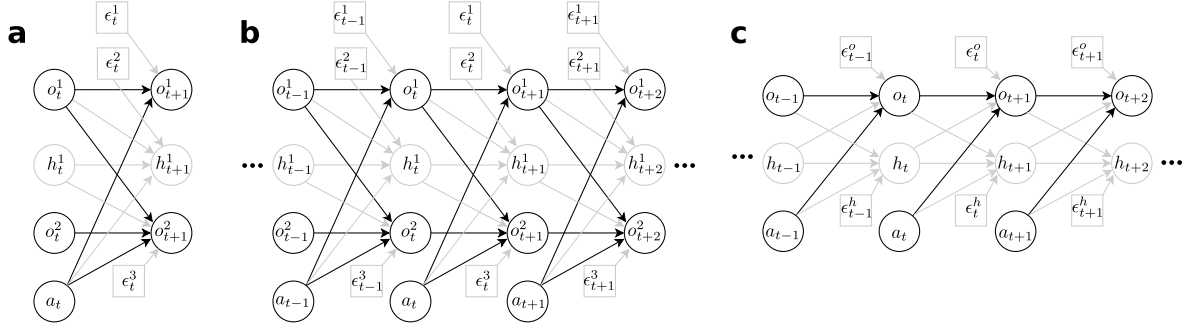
a

$\epsilon_t^1$

$\epsilon_t^2$

$o_t^1$ $o_{t+1}^1$

$h_t^1$ $h_{t+1}^1$

$o_t^2$ $o_{t+1}^2$

$\epsilon_t^3$

$a_t$

b

$\epsilon_{t-1}^1$ $\epsilon_t^1$ $\epsilon_{t+1}^1$

$\epsilon_{t-1}^2$ $\epsilon_t^2$ $\epsilon_{t+1}^2$

$o_{t-1}^1$ $o_t^1$ $o_{t+1}^1$ $o_{t+2}^1$

... $h_{t-1}^1$ $h_t^1$ $h_{t+1}^1$ $h_{t+2}^1$ ...

$o_{t-1}^2$ $o_t^2$ $o_{t+1}^2$ $o_{t+2}^2$

$\epsilon_{t-1}^3$ $\epsilon_t^3$ $\epsilon_{t+1}^3$

$a_{t-1}$ $a_t$ $a_{t+1}$

c

$\epsilon_{t-1}^o$ $\epsilon_t^o$ $\epsilon_{t+1}^o$

$o_{t-1}$ $o_t$ $o_{t+1}$ $o_{t+2}$

... $h_{t-1}$ $h_t$ $h_{t+1}$ $h_{t+2}$ ...

$\epsilon_{t-1}^h$ $\epsilon_t^h$ $\epsilon_{t+1}^h$

$a_{t-1}$ $a_t$ $a_{t+1}$